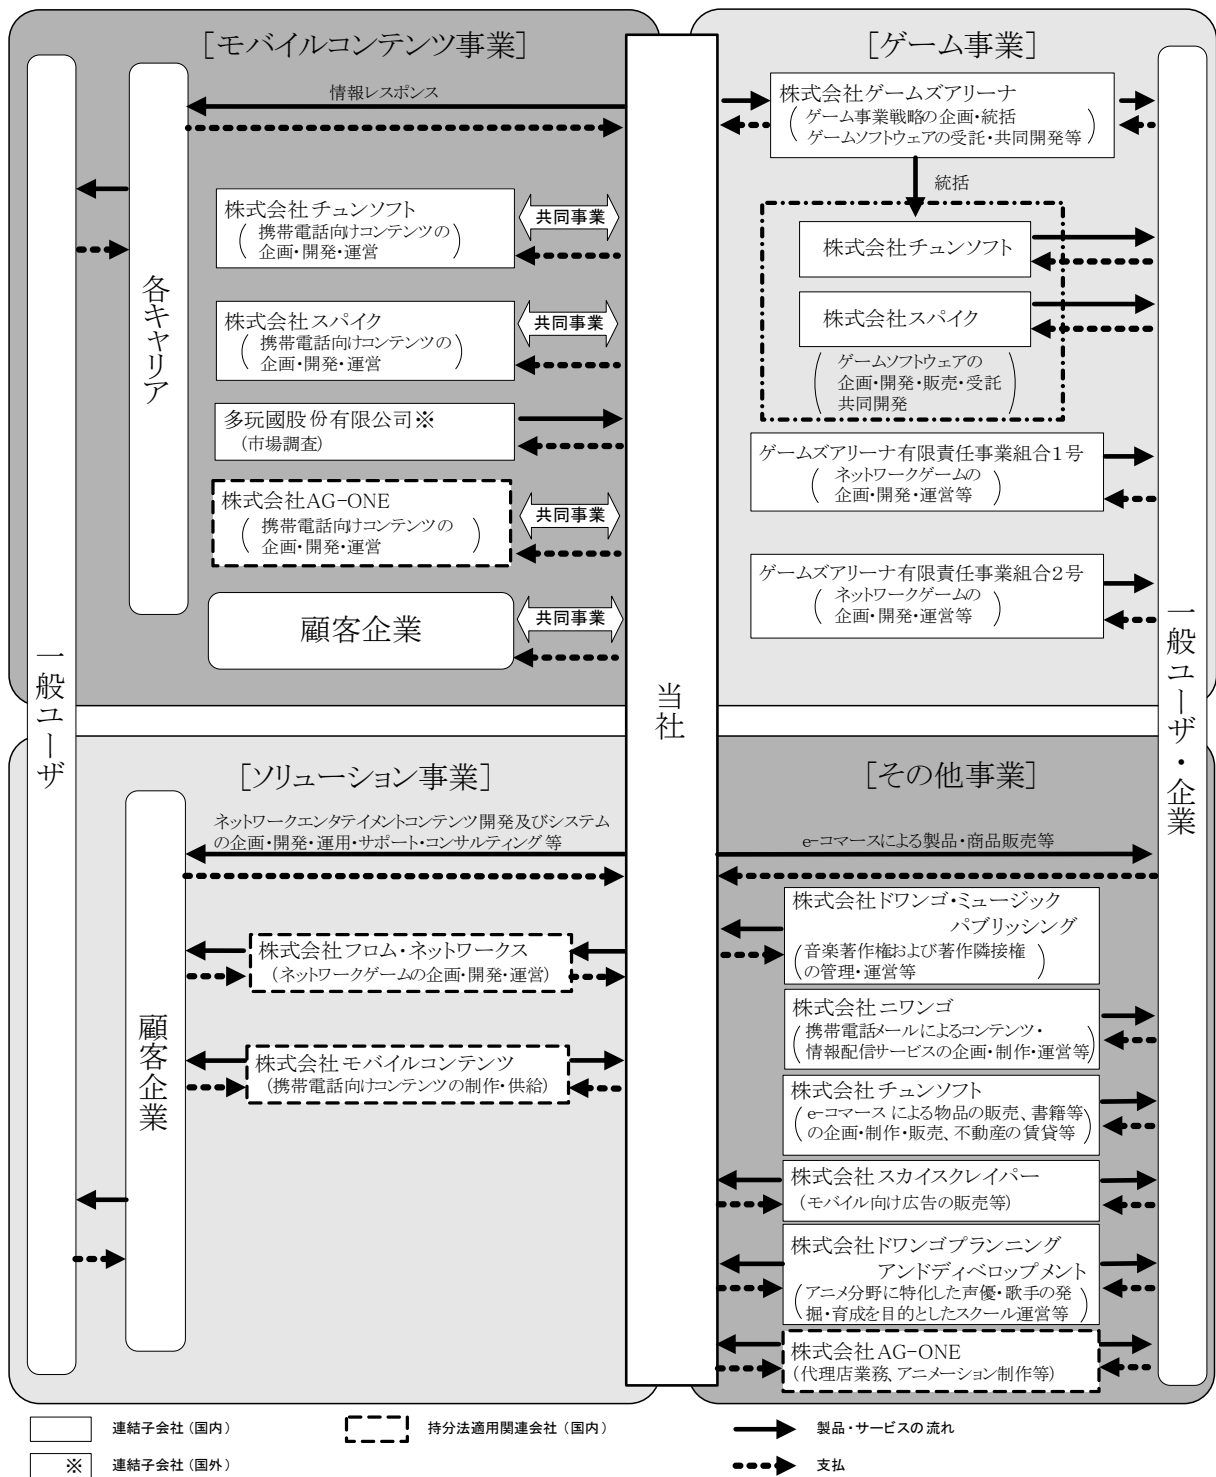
［モバイルコンテンツ事業］

一般ユーザ

各キャリア

情報レスポンス

株式会社チュンソフト
（携帯電話向けコンテンツの企画・開発・運営）

共同事業

株式会社スパイク
（携帯電話向けコンテンツの企画・開発・運営）

共同事業

多玩國股份有限公司※
（市場調査）

株式会社AG-ONE
（携帯電話向けコンテンツの企画・開発・運営）

共同事業

顧客企業

共同事業

当社

［ゲーム事業］

株式会社ゲームズアリーナ
（ゲーム事業戦略の企画・統括 ゲームソフトウェアの受託・共同開発等）

統括

株式会社チュンソフト

株式会社スパイク

（ゲームソフトウェアの企画・開発・販売・受託 共同開発）

ゲームズアリーナ有限責任事業組合1号
（ネットワークゲームの企画・開発・運営等）

ゲームズアリーナ有限責任事業組合2号
（ネットワークゲームの企画・開発・運営等）

一般ユーザ・企業

［ソリューション事業］

ネットワークエンタテイメントコンテンツ開発及びシステムの企画・開発・運用・サポート・コンサルティング 等

顧客企業

株式会社フロム・ネットワークス
（ネットワークゲームの企画・開発・運営）

株式会社モバイルコンテンツ
（携帯電話向けコンテンツの制作・供給）

［その他事業］

e-コマースによる製品・商品販売等

株式会社ドワンゴ・ミュージックパブリッシング
（音楽著作権および著作隣接権の管理・運営等）

株式会社ニワンゴ
（携帯電話メールによるコンテンツ・情報配信サービスの企画・制作・運営等）

株式会社チュンソフト
（e-コマースによる物品の販売、書籍等の企画・制作・販売、不動産の賃貸等）

株式会社スカイスクレイパー
（モバイル向け広告の販売等）

株式会社ドワンゴプランニングアンドディベロップメント
（アニメ分野に特化した声優・歌手の発掘・育成を目的としたスクール運営等）

株式会社AG-ONE
（代理店業務、アニメーション制作等）

連結子会社（国内）

持分法適用関連会社（国内）

製品・サービスの流れ

※ 連結子会社（国外）

支払